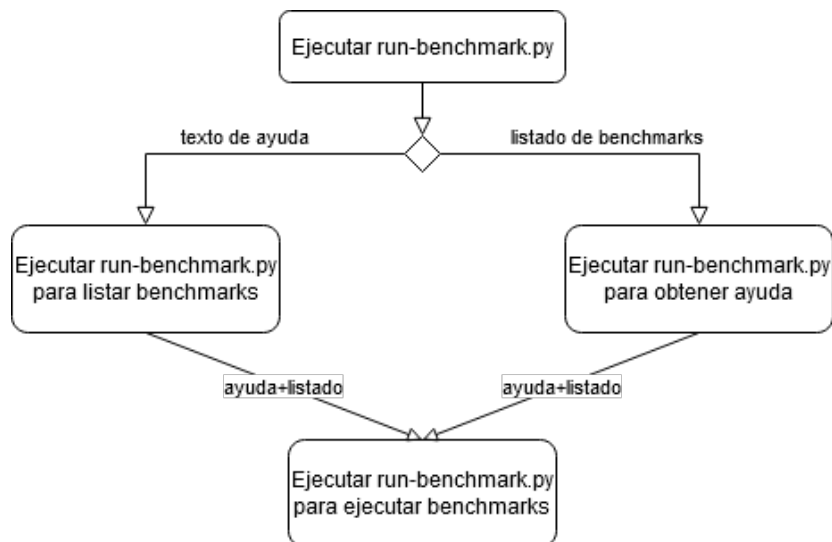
Ejecutar run-benchmark.py

texto de ayuda

listado de benchmarks

Ejecutar run-benchmark.py para listar benchmarks

Ejecutar run-benchmark.py para obtener ayuda

ayuda+listado

ayuda+listado

Ejecutar run-benchmark.py para ejecutar benchmarks